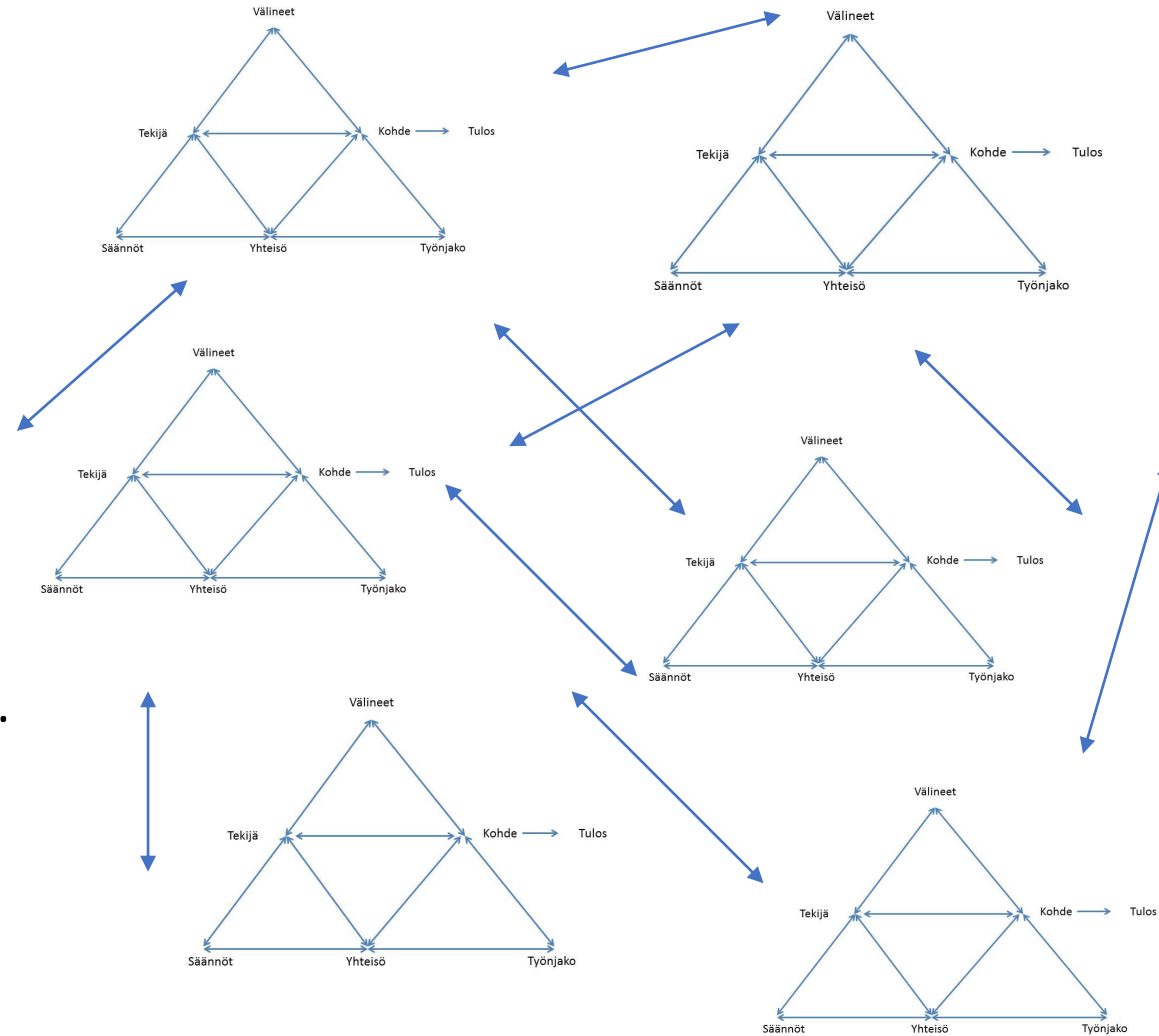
Välineet

Tekijä

Kohde

Tulos

Säännöt

Yhteisö

Työnjako

Välineet

Tekijä

Kohde

Tulos

Säännöt

Yhteisö

Työnjako

Välineet

Tekijä

Kohde

Tulos

Säännöt

Yhteisö

Työnjako

Välineet

Tekijä

Kohde

Tulos

Säännöt

Yhteisö

Työnjako

Välineet

Tekijä

Kohde

Tulos

Säännöt

Yhteisö

Työnjako

Välineet

Tekijä

Kohde

Tulos

Säännöt

Yhteisö

Työnjako